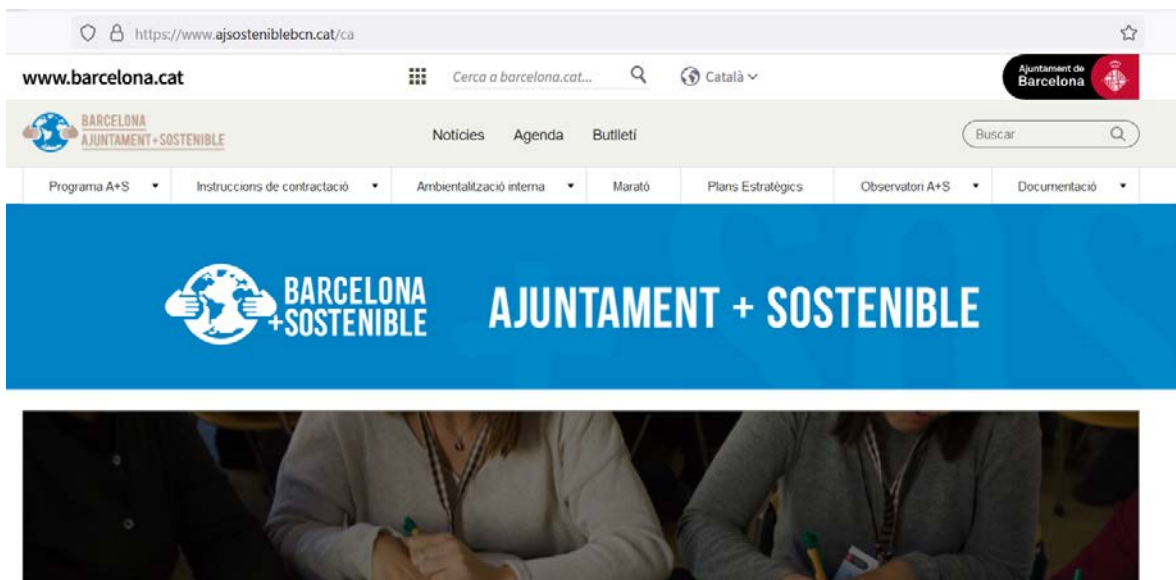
https://www.ajsosteniblebcn.cat/ca

www.barcelona.cat

Cerca a barcelona.cat...

Català

Ajuntament de Barcelona

BARCELONA AJUNTAMENT+SOSTENIBLE

Notícies Agenda Butlletí

Buscar

Programa A+S

Instruccions de contractació

Ambientalització interna

Marató

Plans Estratègics

Observatori A+S

Documentació

BARCELONA +SOSTENIBLE

AJUNTAMENT + SOSTENIBLE